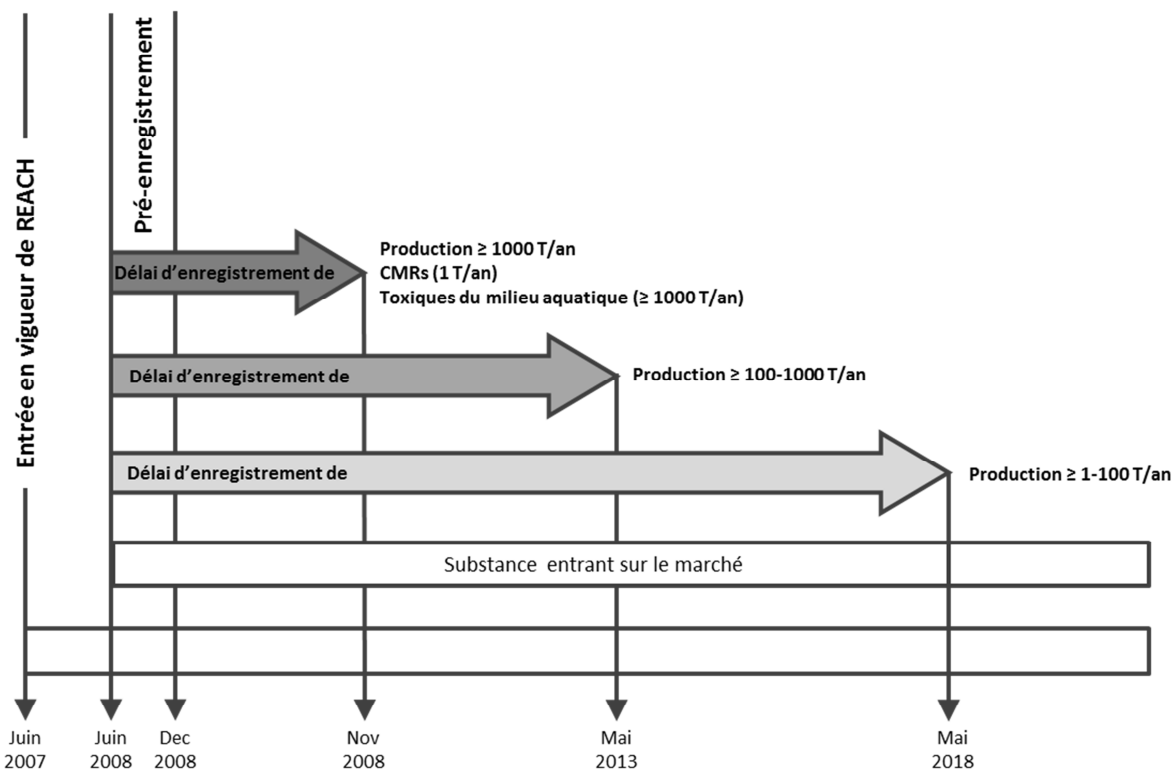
Entrée en vigueur de REACH

Pré-enregistrement

Délai d'enregistrement de

Production ≥ 1000 T/an
CMRs (1 T/an)
Toxiques du milieu aquatique (≥ 1000 T/an)

Délai d'enregistrement de

Production ≥ 100-1000 T/an

Délai d'enregistrement de

Production ≥ 1-100 T/an

Substance entrant sur le marché

Juin 2007

Juin 2008

Dec 2008

Nov 2008

Mai 2013

Mai 2018